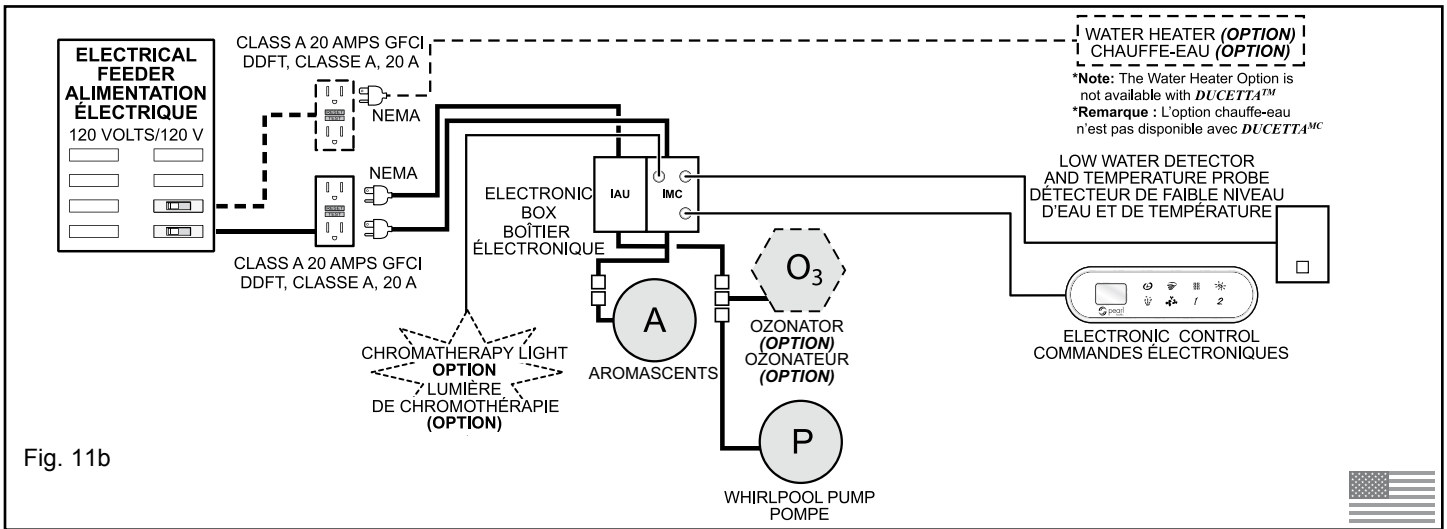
ELECTRICAL FEEDER
ALIMENTATION ÉLECTRIQUE
120 VOLTS/120 V

CLASS A 20 AMPS GFCI
DDFT, CLASSE A, 20 A

NEMA

NEMA

CLASS A 20 AMPS GFCI
DDFT, CLASSE A, 20 A

WATER HEATER *(OPTION)*
CHAUFFE-EAU *(OPTION)*

*Note: The Water Heater Option is not available with $DUCETTA^{TM}$
*Remarque : L'option chauffe-eau n'est pas disponible avec $DUCETTA^{MC}$

ELECTRONIC BOX
BOÎTIER ÉLECTRONIQUE

IAU

IMC

LOW WATER DETECTOR AND TEMPERATURE PROBE
DÉTECTEUR DE FAIBLE NIVEAU D'EAU ET DE TEMPÉRATURE

$O_3$

A

OZONATOR
*(OPTION)*
OZONATEUR
*(OPTION)*

AROMASCENTS

CHROMATHERAPY LIGHT
OPTION
LUMIÈRE DE CHROMOTHÉRAPIE
(OPTION)

ELECTRONIC CONTROL
COMMANDES ÉLECTRONIQUES

1
2

P

WHIRLPOOL PUMP
POMPE

Fig. 11b